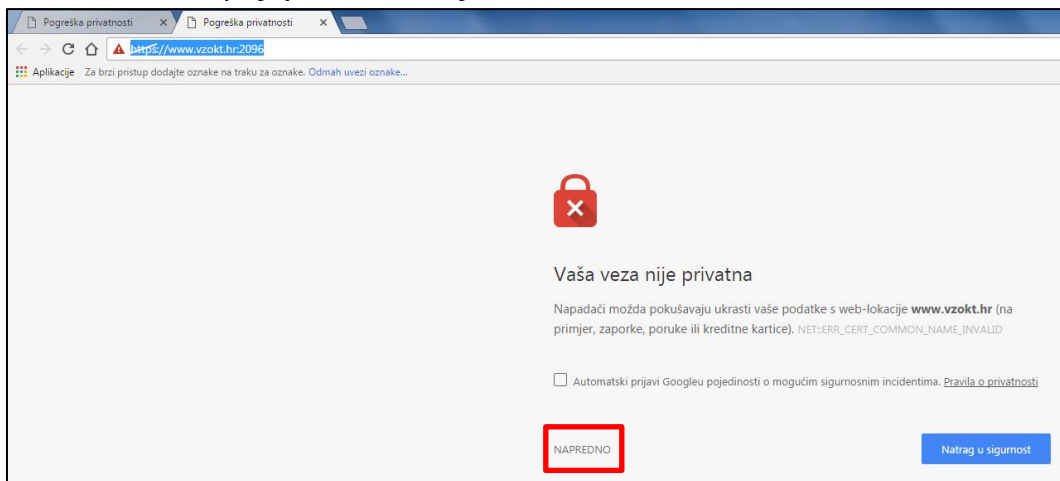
Pogreška privatnosti
Pogreška privatnosti
https://www.vzokt.hr:2096
Aplikacije Za brzi pristup dodajte oznake na traku za oznake. Odmah uvezi oznake...

Vaša veza nije privatna

Napadači možda pokušavaju ukrasti vaše podatke s web-lokacije **www.vzokt.hr** (na primjer, zaporke, poruke ili kreditne kartice). NET::ERR_CERT_COMMON_NAME_INVALID

Automatski prijavi Googleu pojedinosti o mogućim sigurnosnim incidentima. Pravila o privatnosti

NAPREDNO

Natrag u sigurnost